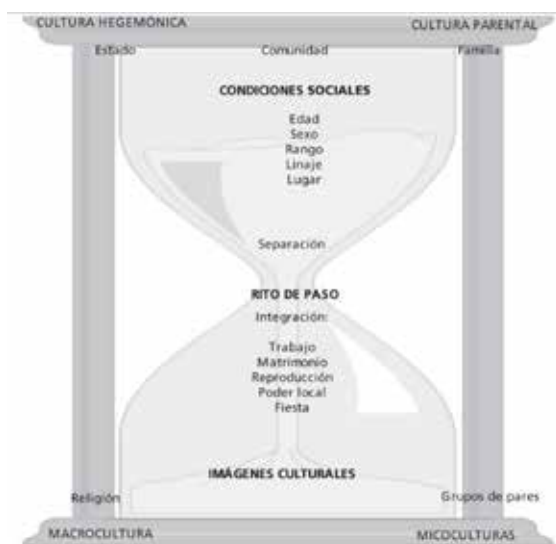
CULTURA HEGEMÓNICA
CULTURA PARENTAL
Estado
Comunidad
Familia
CONDICIONES SOCIALES
Edad
Sexo
Rango
Linaje
Lugar
Separación
RITO DE PASO
Integración:
Trabajo
Matrimonio
Reproducción
Poder local
Fiesta
IMÁGENES CULTURALES
Religión
Grupos de pares
MACROCULTURA
MICOCULTURAS